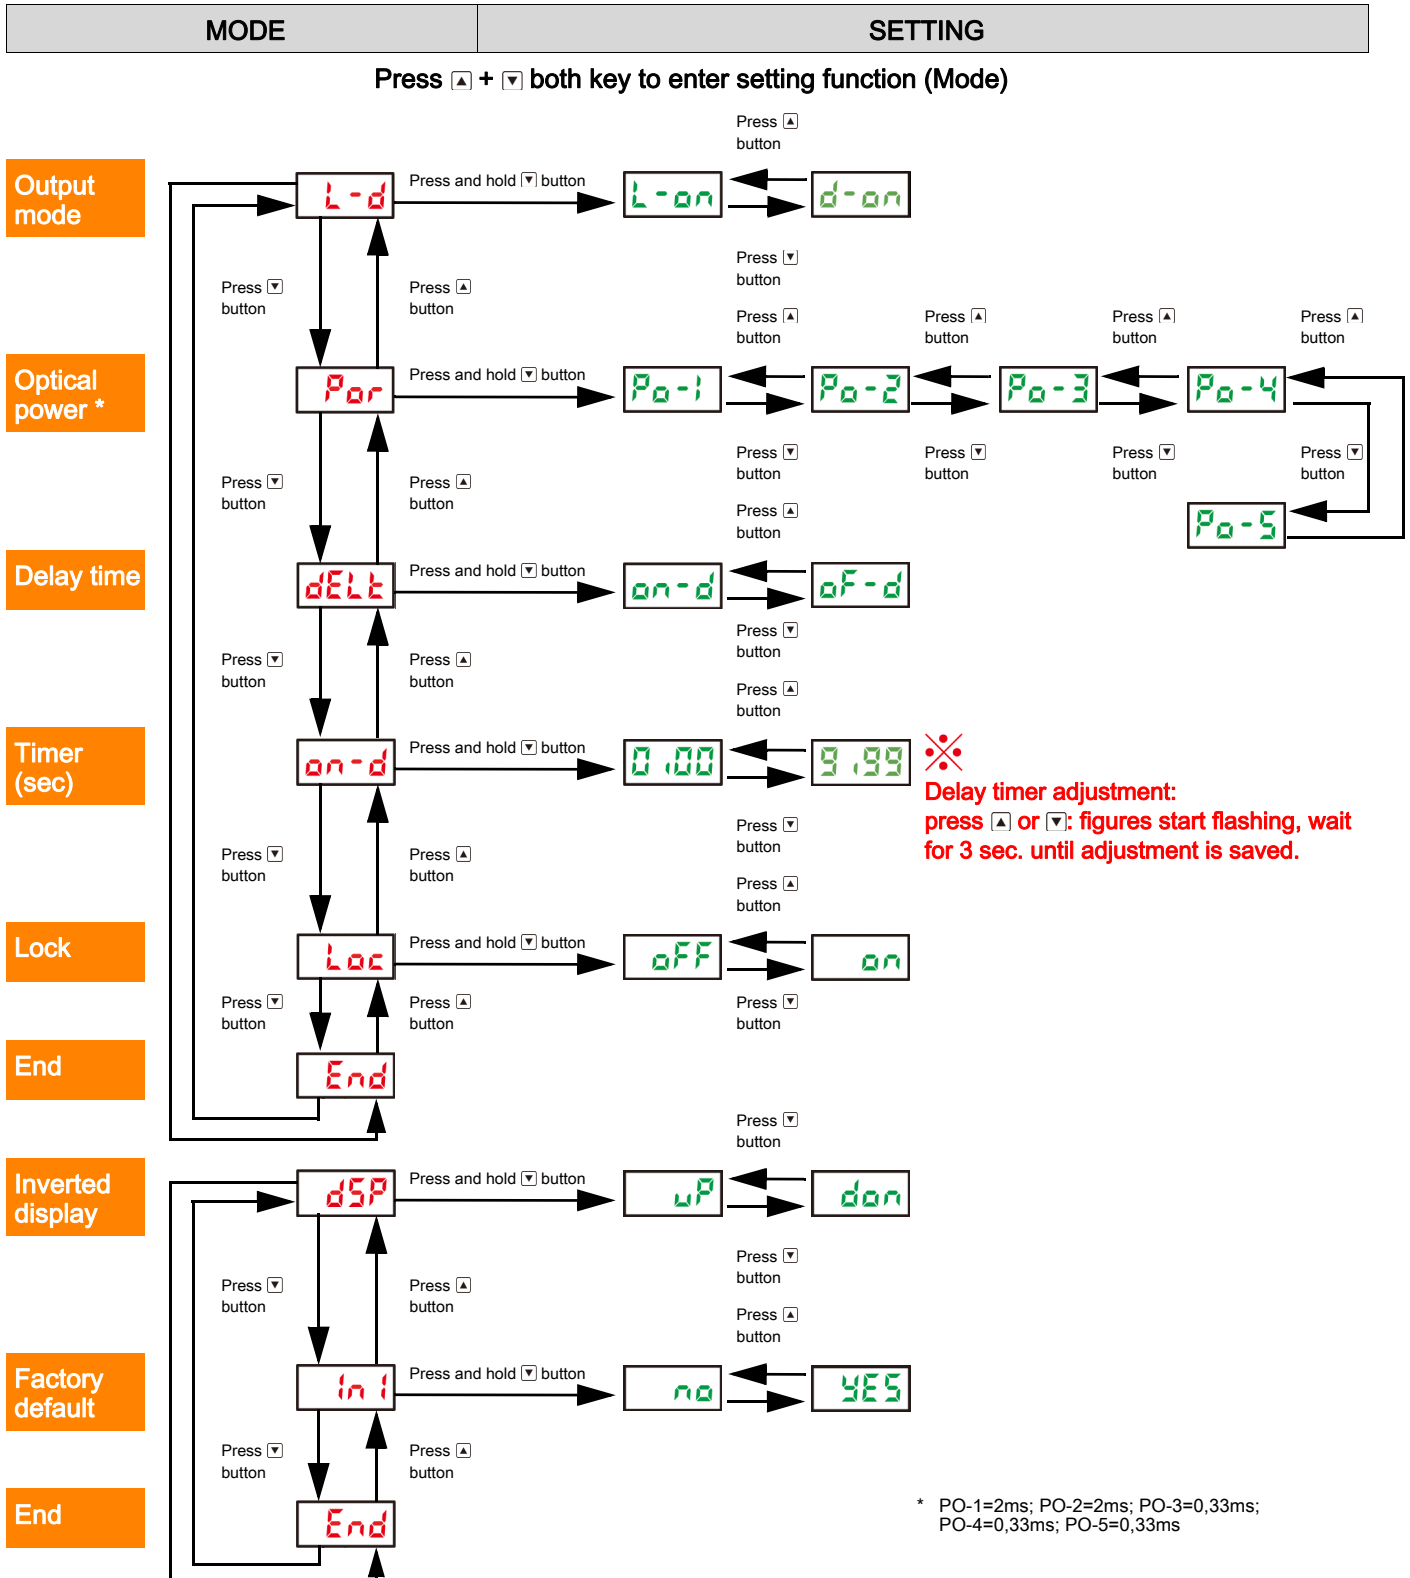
| MODE | SETTING |
|---|---|

Press ▲ + ▼ both key to enter setting function (Mode)

Output mode

L-d

Press and hold ▼ button

L-on

Press ▲ button

d-on

Press ▼ button

Press ▼ button

Press ▲ button

Optical power *

Por

Press and hold ▼ button

Po-1

Press ▲ button

Po-2

Press ▲ button

Po-3

Press ▲ button

Po-4

Press ▲ button

Press ▼ button

Press ▼ button

Press ▼ button

Press ▼ button

Po-5

Press ▼ button

Press ▲ button

Delay time

dELt

Press and hold ▼ button

on-d

Press ▲ button

oF-d

Press ▼ button

Press ▼ button

Press ▲ button

Timer (sec)

on-d

Press and hold ▼ button

0.00

Press ▲ button

9.99

Press ▼ button

※ Delay timer adjustment: press ▲ or ▼: figures start flashing, wait for 3 sec. until adjustment is saved.

Press ▼ button

Press ▲ button

Lock

Loc

Press and hold ▼ button

oFF

Press ▲ button

on

Press ▼ button

Press ▼ button

Press ▲ button

End

End

Inverted display

dSP

Press and hold ▼ button

uP

Press ▼ button

don

Press ▼ button

Press ▼ button

Press ▲ button

Factory default

Ini

Press and hold ▼ button

no

Press ▲ button

YES

Press ▼ button

Press ▼ button

Press ▲ button

End

End

* PO-1=2ms; PO-2=2ms; PO-3=0,33ms; PO-4=0,33ms; PO-5=0,33ms